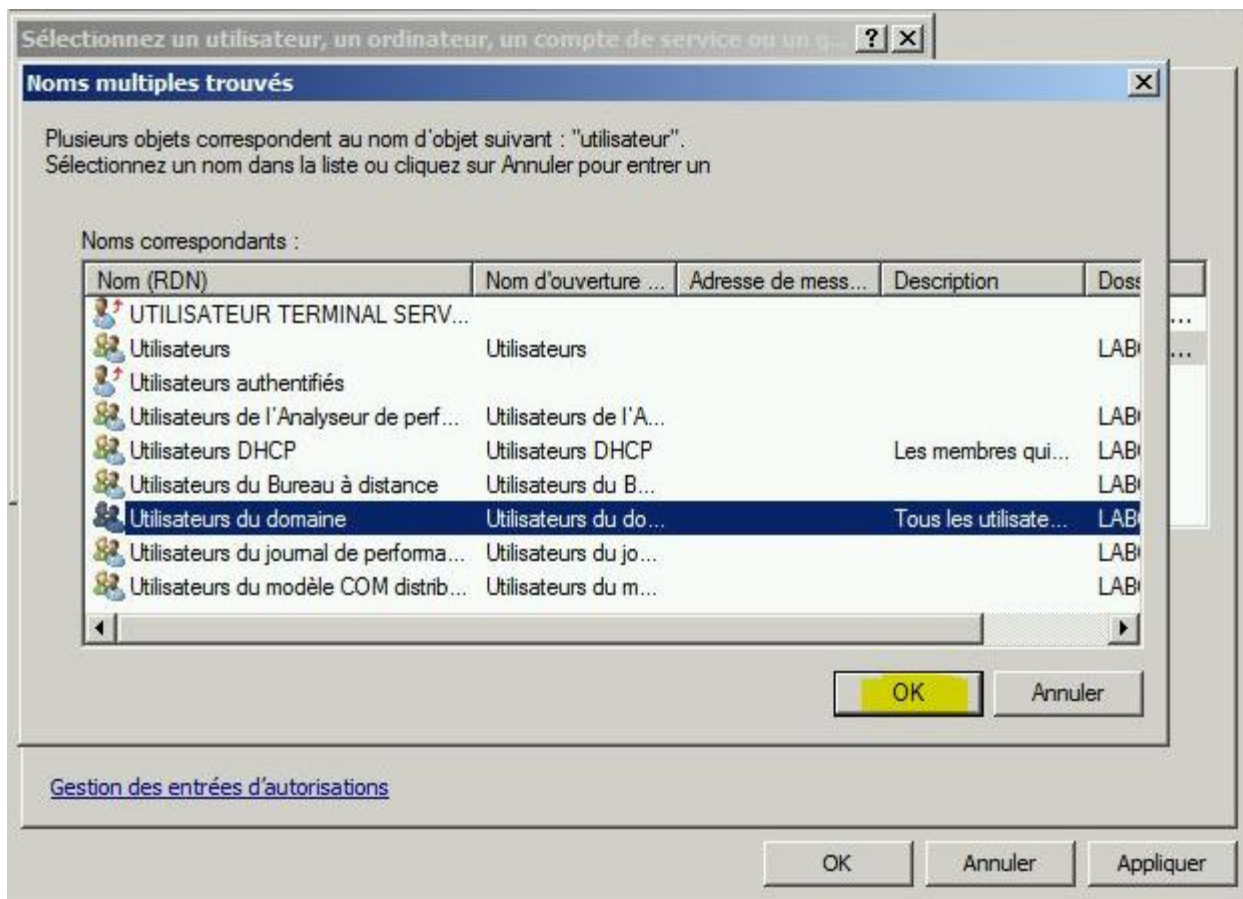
Sélectionnez un utilisateur, un ordinateur, un compte de service ou un g... ? X

Noms multiples trouvés X

Plusieurs objets correspondent au nom d'objet suivant : "utilisateur". Sélectionnez un nom dans la liste ou cliquez sur Annuler pour entrer un

Noms correspondants :

| Nom (RDN) | Nom d'ouverture ... | Adresse de mess... | Description | Doss |
|---|---|---|---|---|
| UTILISATEUR TERMINAL SERV... | | | | |
| Utilisateurs | Utilisateurs | | | LAB |
| Utilisateurs authentifiés | | | | |
| Utilisateurs de l'Analyseur de perf... | Utilisateurs de l'A... | | | LAB |
| Utilisateurs DHCP | Utilisateurs DHCP | | Les membres qui... | LAB |
| Utilisateurs du Bureau à distance | Utilisateurs du B... | | | LAB |
| Utilisateurs du domaine | Utilisateurs du do... | | Tous les utilisate... | LAB |
| Utilisateurs du journal de performa... | Utilisateurs du jo... | | | LAB |
| Utilisateurs du modèle COM distrib... | Utilisateurs du m... | | | LAB |

OK Annuler

Gestion des entrées d'autorisations

OK Annuler Appliquer